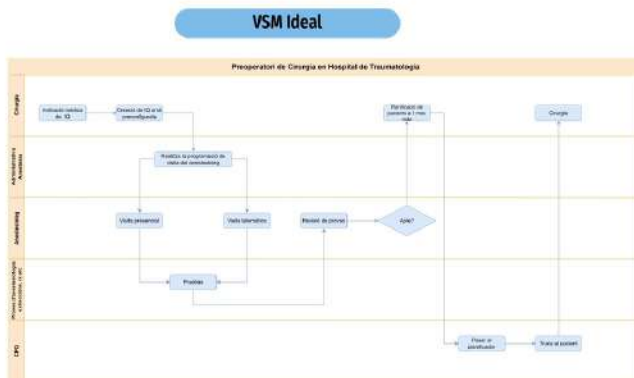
VSM Ideal

Preoperatori de Cirurgia en Hospital de Traumatologia

Cirurgia

Indicació mèdica de IQ

Creació de IQ a la preconfigurada

Planificació de pacient a 1 mes vista

Cirurgia

Administrativa Anestèsia

Realitza la programació de visita del preanestèsia

Anestesiòleg

Visita presencial

Visita telemàtica

Revisió de proves

Apte?

Proves (Preanestèsia, extraccions, ECG...)

Proves

CPQ

Passar al planificador

Trucar al pacient